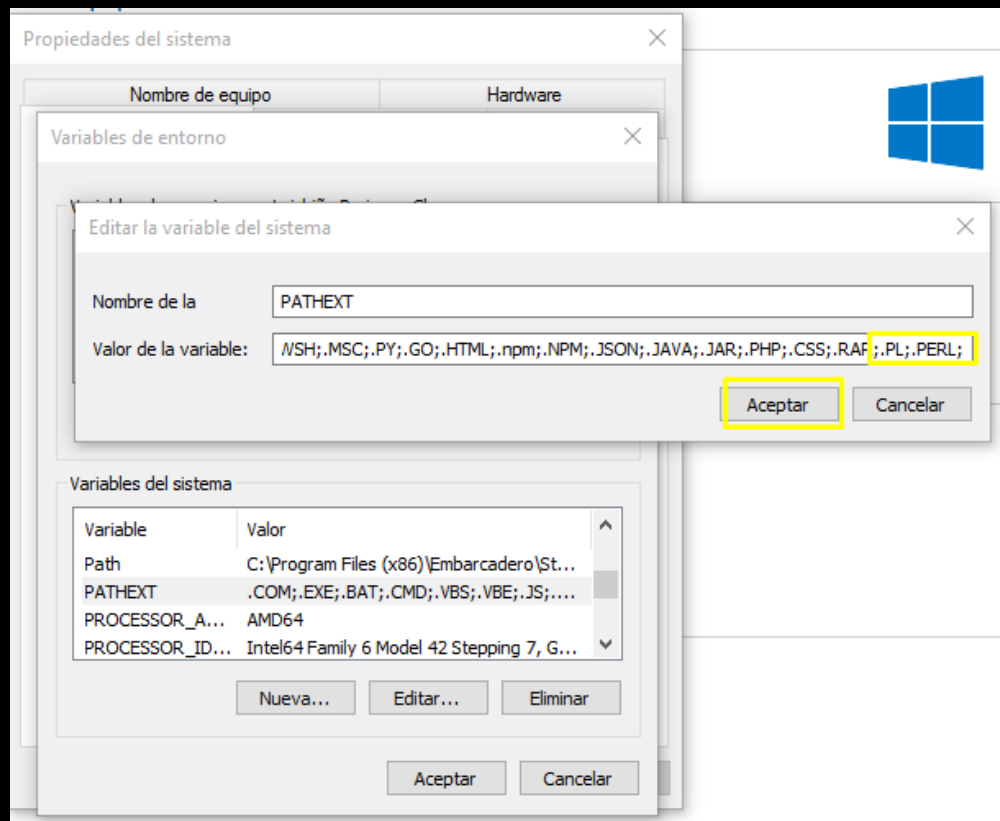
Propiedades del sistema

Nombre de equipo

Hardware

Variables de entorno

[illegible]

Editar la variable del sistema

Nombre de la

PATHEXT

Valor de la variable:

WSH;.MSC;.PY;.GO;.HTML;.npm;.NPM;.JSON;.JAVA;.JAR;.PHP;.CSS;.RAR;.PL;.PERL;

Aceptar

Cancelar

Variables del sistema

| Variable | Valor |
|---|---|
| Path | C:\Program Files (x86)\Embarcadero\St... |
| PATHEXT | .COM;.EXE;.BAT;.CMD;.VBS;.VBE;.JS;.... |
| PROCESSOR_A... | AMD64 |
| PROCESSOR_ID... | Intel64 Family 6 Model 42 Stepping 7, G... |

Nueva...

Editar...

Eliminar

Aceptar

Cancelar